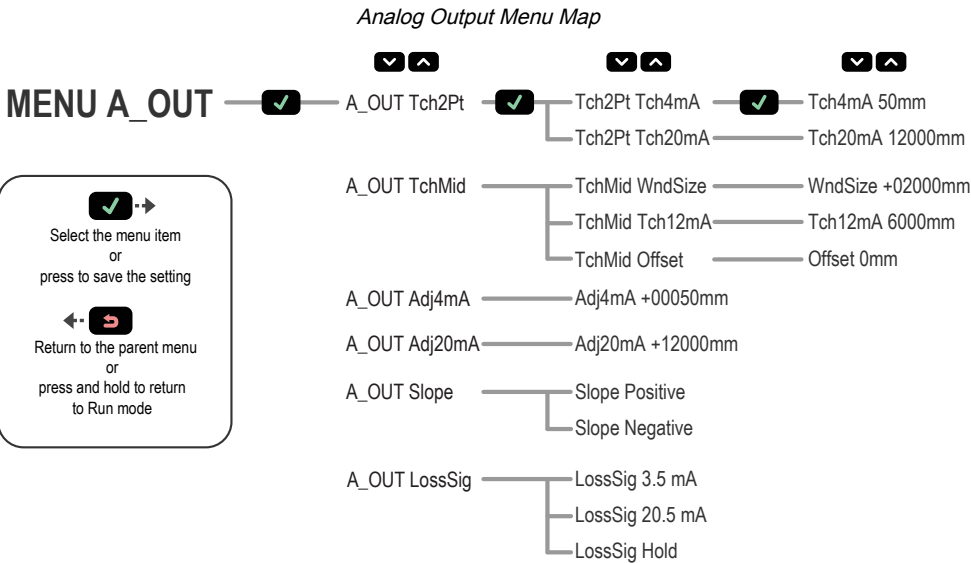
Analog Output Menu Map

MENU A_OUT

A_OUT Tch2Pt

Tch2Pt Tch4mA

Tch4mA 50mm

Tch2Pt Tch20mA

Tch20mA 12000mm

A_OUT TchMid

TchMid WndSize

WndSize +02000mm

TchMid Tch12mA

Tch12mA 6000mm

TchMid Offset

Offset 0mm

A_OUT Adj4mA

Adj4mA +00050mm

A_OUT Adj20mA

Adj20mA +12000mm

A_OUT Slope

Slope Positive

Slope Negative

A_OUT LossSig

LossSig 3.5 mA

LossSig 20.5 mA

LossSig Hold

Select the menu item
or
press to save the setting

Return to the parent menu
or
press and hold to return to Run mode